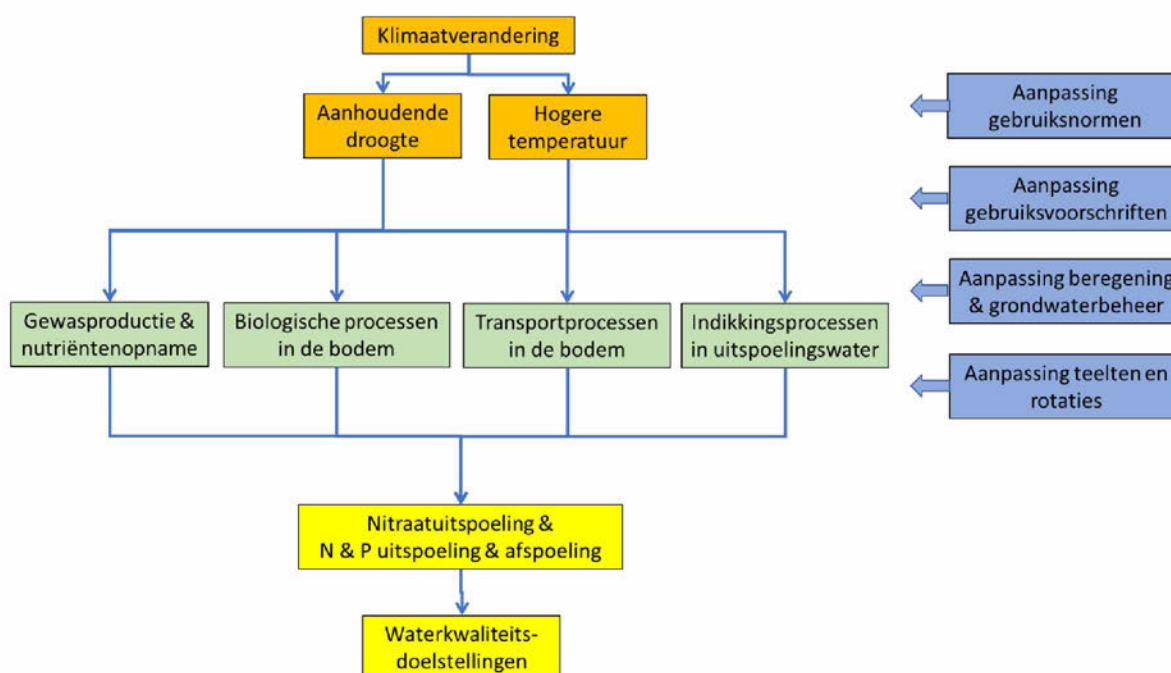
Klimaatverandering

Aanhoudende droogte

Hogere temperatuur

Gewasproductie & nutriëntenopname

Biologische processen in de bodem

Transportprocessen in de bodem

Indikkingsprocessen in uitspoelingswater

Nitraatuitspoeling & N & P uitspoeling & afspoeling

Waterkwaliteits-doelstellingen

Aanpassing gebruiksnormen

Aanpassing gebruiksvoorschriften

Aanpassing beregening & grondwaterbeheer

Aanpassing teelten en rotaties